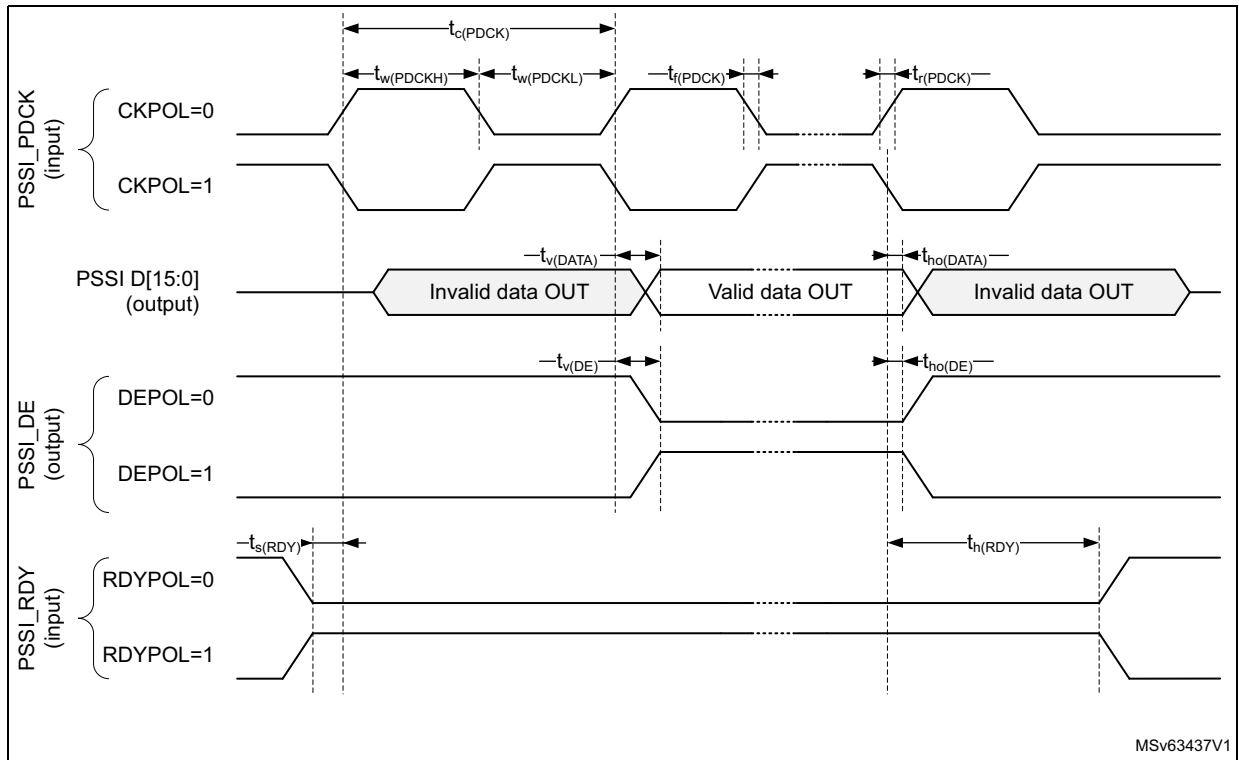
$t_{c(PDCK)}$

$t_{w(PDCKH)}$ $t_{w(PDCKL)}$ $t_{f(PDCK)}$ $t_{r(PDCK)}$

PSSI_PDCK (input)

CKPOL=0

CKPOL=1

$t_{v(DATA)}$ $t_{ho(DATA)}$

PSSI D[15:0] (output)

Invalid data OUT

Valid data OUT

Invalid data OUT

$t_{v(DE)}$ $t_{ho(DE)}$

PSSI_DE (output)

DEPOL=0

DEPOL=1

$t_{s(RDY)}$ $t_{h(RDY)}$

PSSI_RDY (input)

RDYPOL=0

RDYPOL=1

MSv63437V1